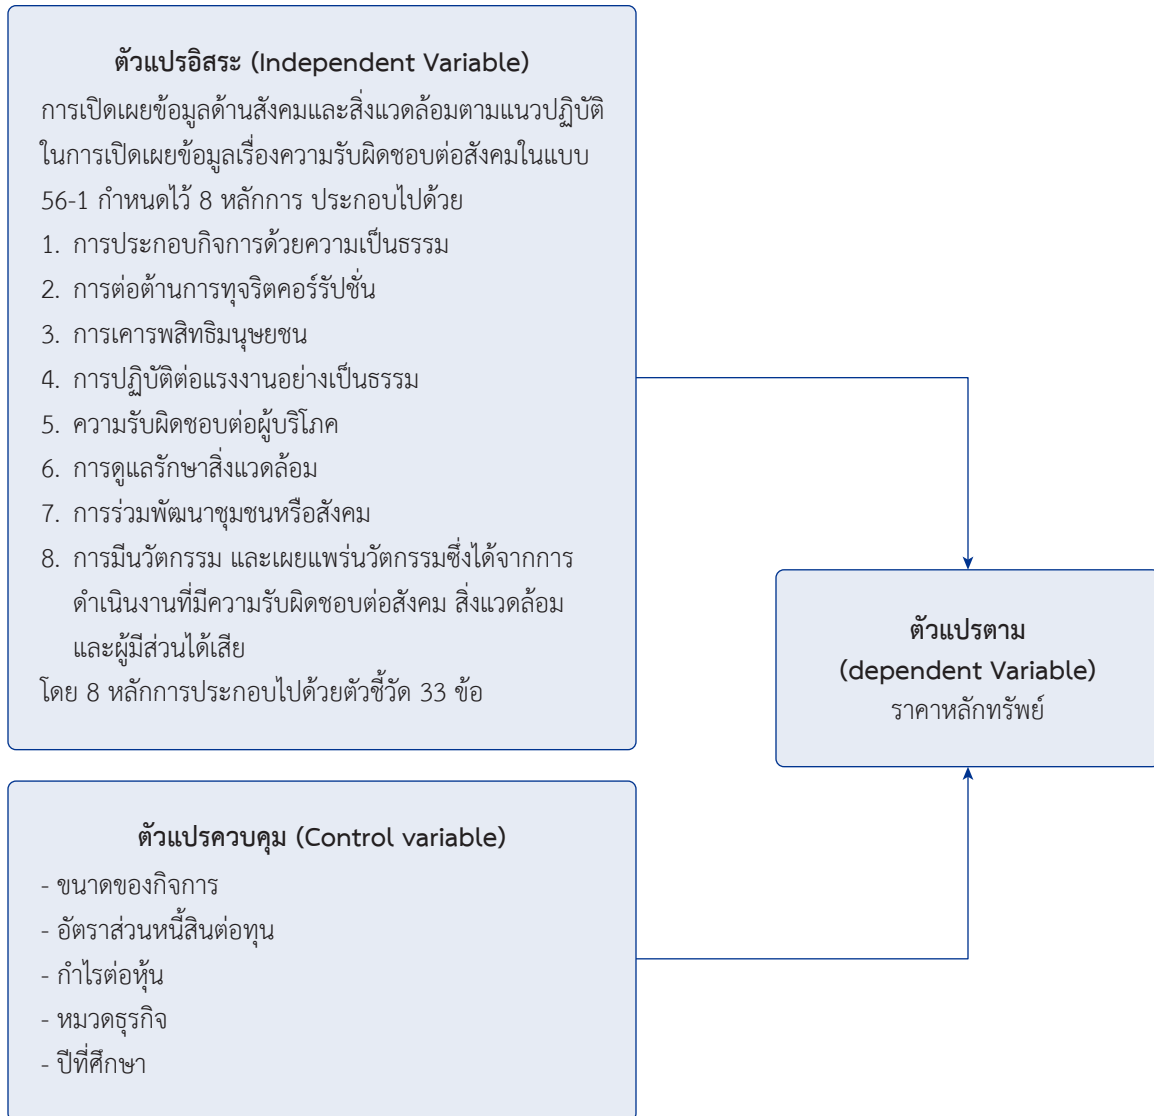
ตัวแปรอิสระ (Independent Variable)

การเปิดเผยข้อมูลด้านสังคมและสิ่งแวดล้อมตามแนวปฏิบัติในการเปิดเผยข้อมูลเรื่องความรับผิดชอบต่อสังคมในแบบ 56-1 กำหนดไว้ 8 หลักการ ประกอบไปด้วย

1. การประกอบกิจการด้วยความเป็นธรรม
2. การต่อต้านการทุจริตคอร์รัปชั่น
3. การเคารพสิทธิมนุษยชน
4. การปฏิบัติต่อแรงงานอย่างเป็นธรรม
5. ความรับผิดชอบต่อผู้บริโภค
6. การดูแลรักษาสิ่งแวดล้อม
7. การร่วมพัฒนาชุมชนหรือสังคม
8. การมีนวัตกรรม และเผยแพร่นวัตกรรมซึ่งได้จากการดำเนินงานที่มีความรับผิดชอบต่อสังคม สิ่งแวดล้อม และผู้มีส่วนได้เสีย

โดย 8 หลักการประกอบไปด้วยตัวชี้วัด 33 ข้อ

ตัวแปรตาม
(dependent Variable)
ราคาหลักทรัพย์

ตัวแปรควบคุม (Control variable)

- ขนาดของกิจการ
- อัตราส่วนหนี้สินต่อทุน
- กำไรต่อหุ้น
- หมวดธุรกิจ
- ปีที่ศึกษา